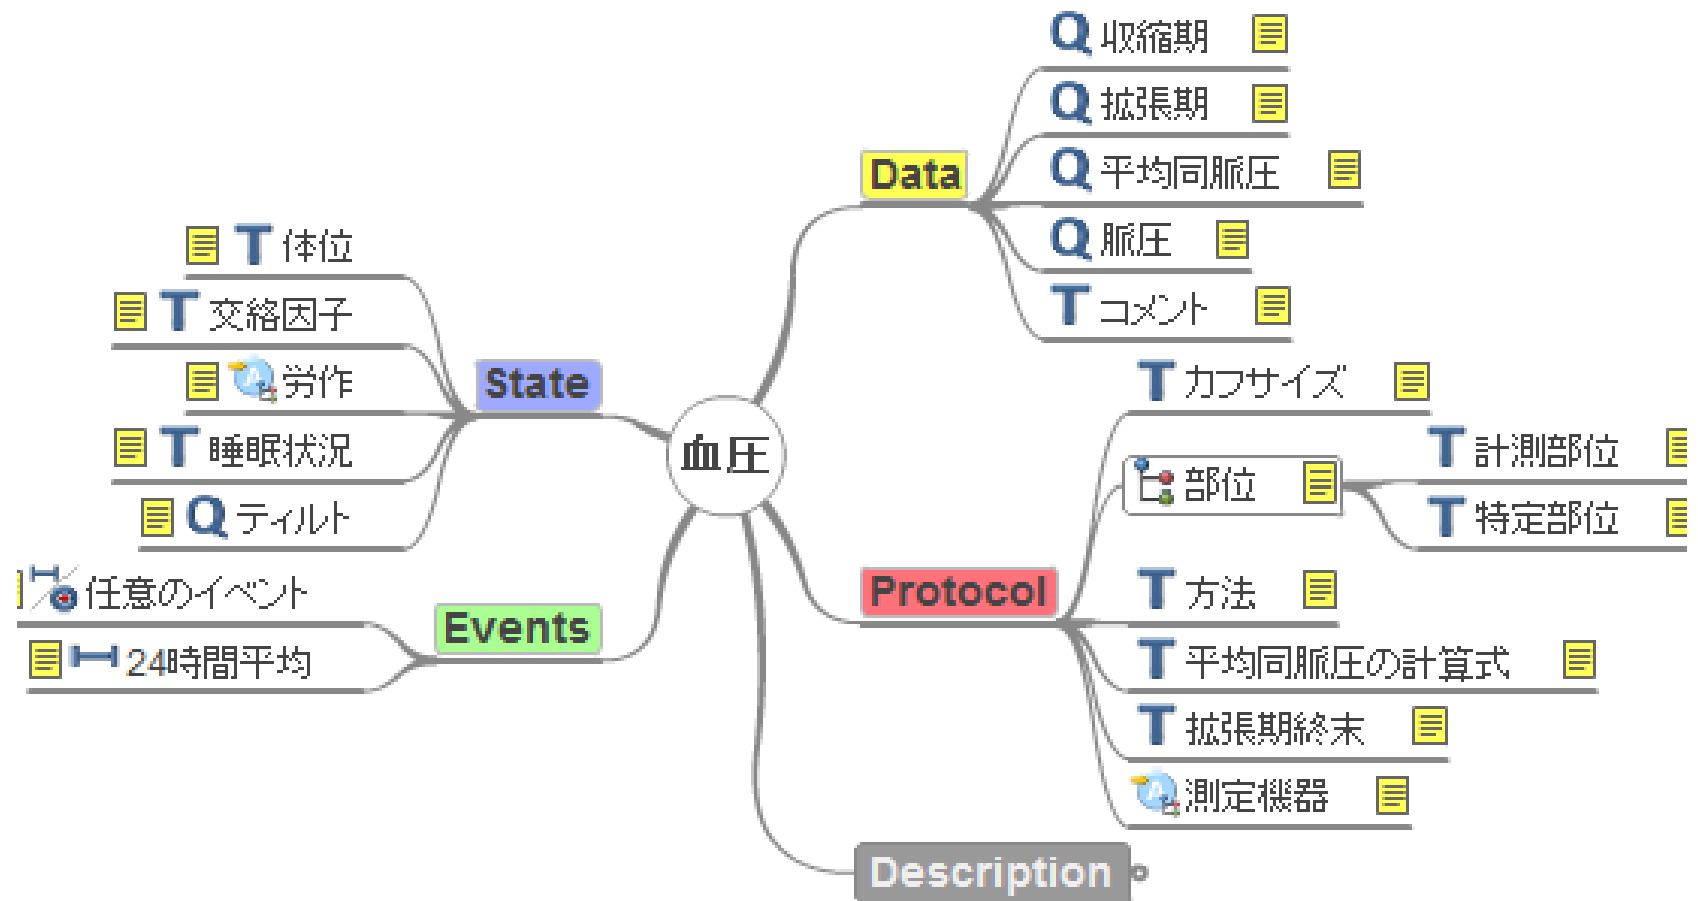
Q 収縮期
Q 拡張期
Q 平均同脈圧
Q 脈圧
T コメント
Data

T 体位
T 交絡因子
労作
T 睡眠状況
Q ティルト
State

血圧

T カフサイズ
部位
T 計測部位
T 特定部位
T 方法
T 平均同脈圧の計算式
T 拡張期終末
測定機器
Protocol

任意のイベント
24時間平均
Events

Description